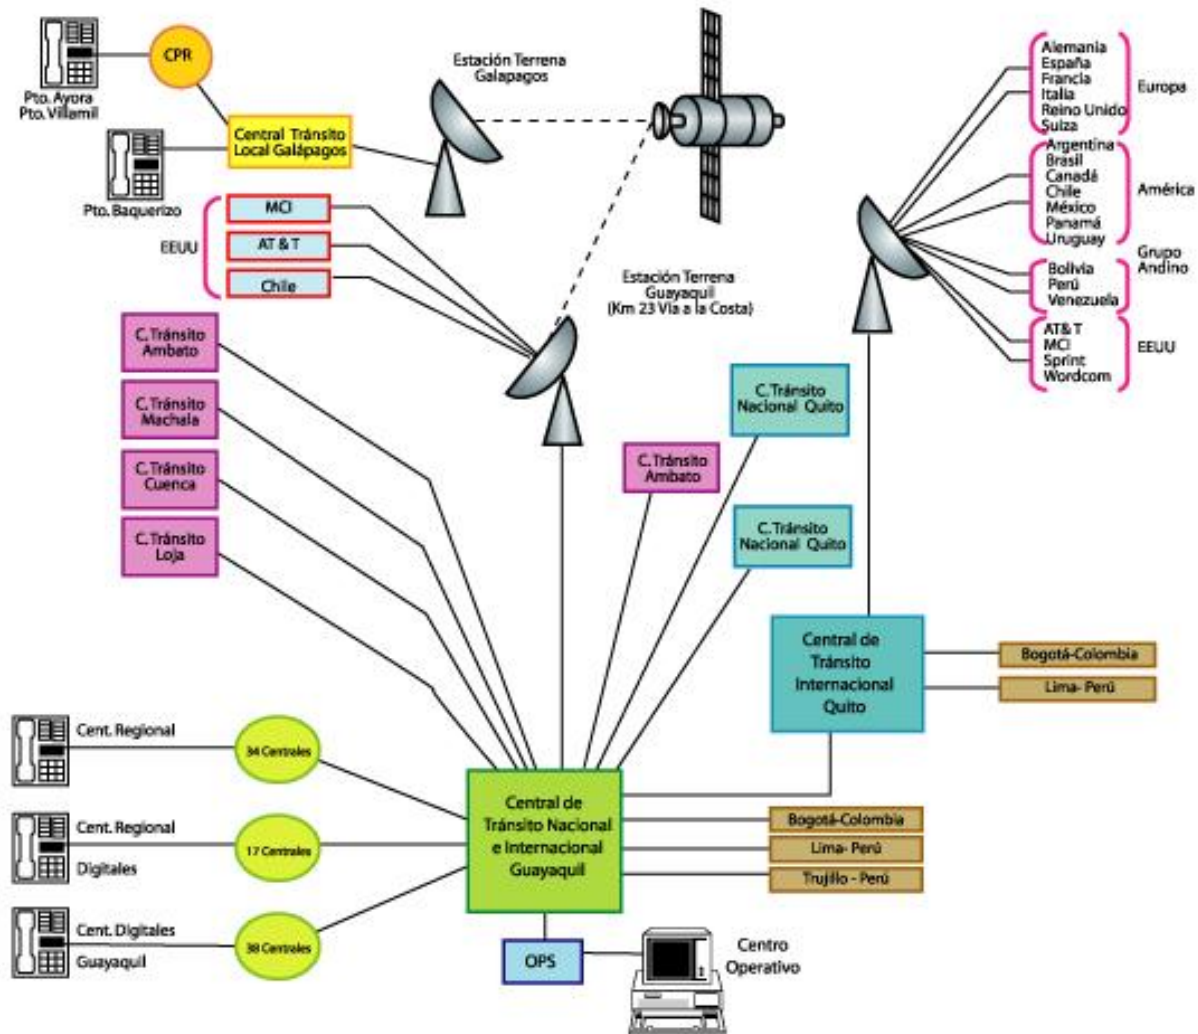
Pto. Ayora
Pto. Villamil

CPR

Central Tránsito Local Galápagos

Pto. Baquerizo

Estación Terrena Galapagos

EEUU
MCI
AT & T
Chile

Estación Terrena Guayaquil (Km 23 Vía a la Costa)

Alemania
España
Francia
Italia
Reino Unido
Suiza
Europa

Argentina
Brasil
Canadá
Chile
México
Panamá
Uruguay
América

Grupo Andino
Bolivia
Perú
Venezuela

AT& T
MCI
Sprint
Wordcom
EEUU

C. Tránsito Ambato
C. Tránsito Machala
C. Tránsito Cuenca
C. Tránsito Loja

C. Tránsito Ambato
C. Tránsito Nacional Quito
C. Tránsito Nacional Quito

Central de Tránsito Internacional Quito
Bogotá-Colombia
Lima- Perú

Cent. Regional
34 Centrales
Cent. Regional
Digitales
17 Centrales
Cent. Digitales
Guayaquil
38 Centrales

Central de Tránsito Nacional e Internacional Guayaquil

Bogotá-Colombia
Lima- Perú
Trujillo - Perú

OPS
Centro Operativo